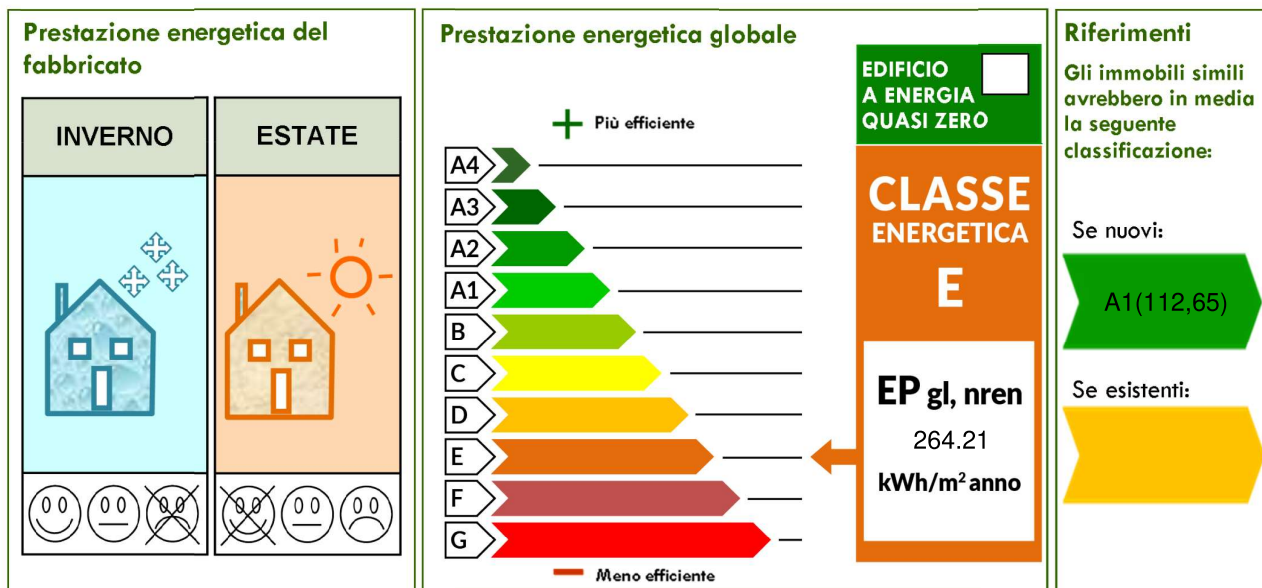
Prestazione energetica del fabbricato

| INVERNO | ESTATE |
|---|---|

Prestazione energetica globale

Più efficiente

A4
A3
A2
A1
B
C
D
E
F
G

Meno efficiente

EDIFICIO A ENERGIA QUASI ZERO

CLASSE ENERGETICA

E

EP gl, nren

264.21

kWh/m$^2$ anno

Riferimenti

Gli immobili simili avrebbero in media la seguente classificazione:

Se nuovi:

A1(112,65)

Se esistenti: